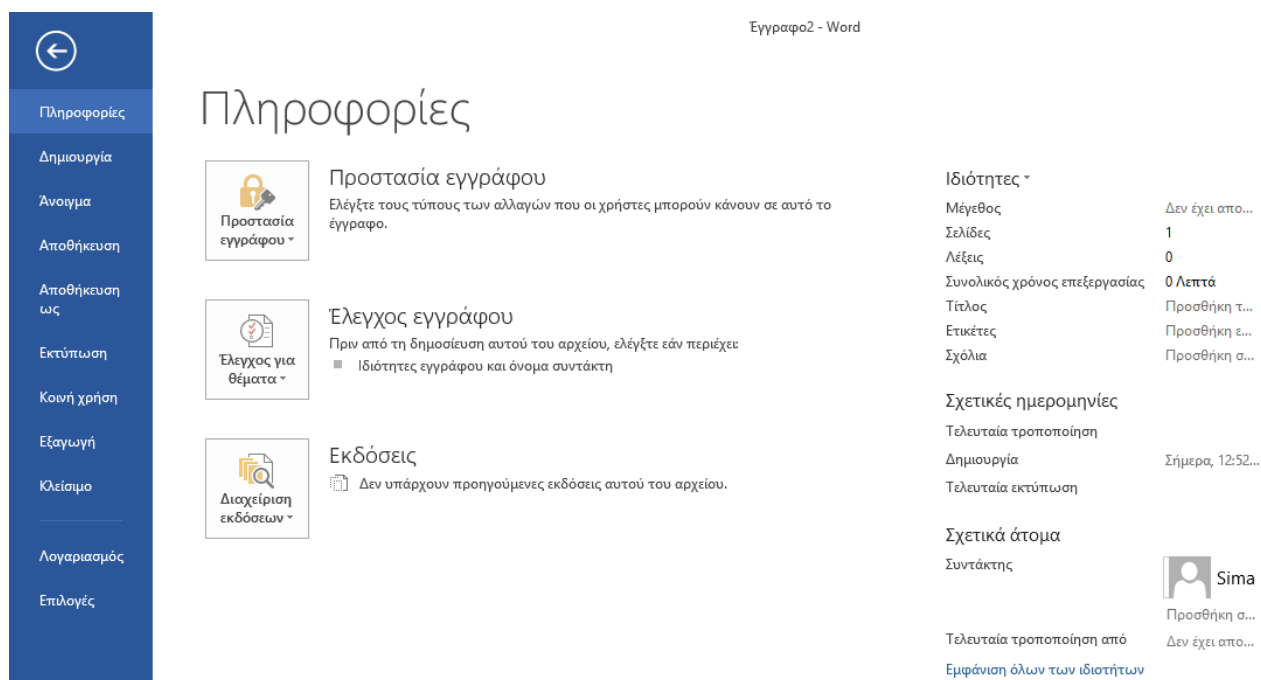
Έγγραφο2 - Word

Πληροφορίες
Δημιουργία
Άνοιγμα
Αποθήκευση
Αποθήκευση ως
Εκτύπωση
Κοινή χρήση
Εξαγωγή
Κλείσιμο
Λογαριασμός
Επιλογές

Πληροφορίες

Προστασία εγγράφου ▾

Προστασία εγγράφου
Ελέγξτε τους τύπους των αλλαγών που οι χρήστες μπορούν κάνουν σε αυτό το έγγραφο.

Έλεγχος για θέματα ▾

Έλεγχος εγγράφου
Πριν από τη δημοσίευση αυτού του αρχείου, ελέγξτε εάν περιέχει
Ιδιότητες εγγράφου και όνομα συντάκτη

Διαχείριση εκδόσεων ▾

Εκδόσεις
Δεν υπάρχουν προηγούμενες εκδόσεις αυτού του αρχείου.

Ιδιότητες ▾

| | |
|---|---|
| Μέγεθος | Δεν έχει απο... |
| Σελίδες | 1 |
| Λέξεις | 0 |
| Συνολικός χρόνος επεξεργασίας | 0 Λεπτά |
| Τίτλος | Προσθήκη τ... |
| Ετικέτες | Προσθήκη ε... |
| Σχόλια | Προσθήκη σ... |

Σχετικές ημερομηνίες

| | |
|---|---|
| Τελευταία τροποποίηση | |
| Δημιουργία | Σήμερα, 12:52... |
| Τελευταία εκτύπωση | |

Σχετικά άτομα

| | |
|---|---|
| Συντάκτης | Sima |
| | Προσθήκη σ... |
| Τελευταία τροποποίηση από | Δεν έχει απο... |

Εμφάνιση όλων των ιδιοτήτων